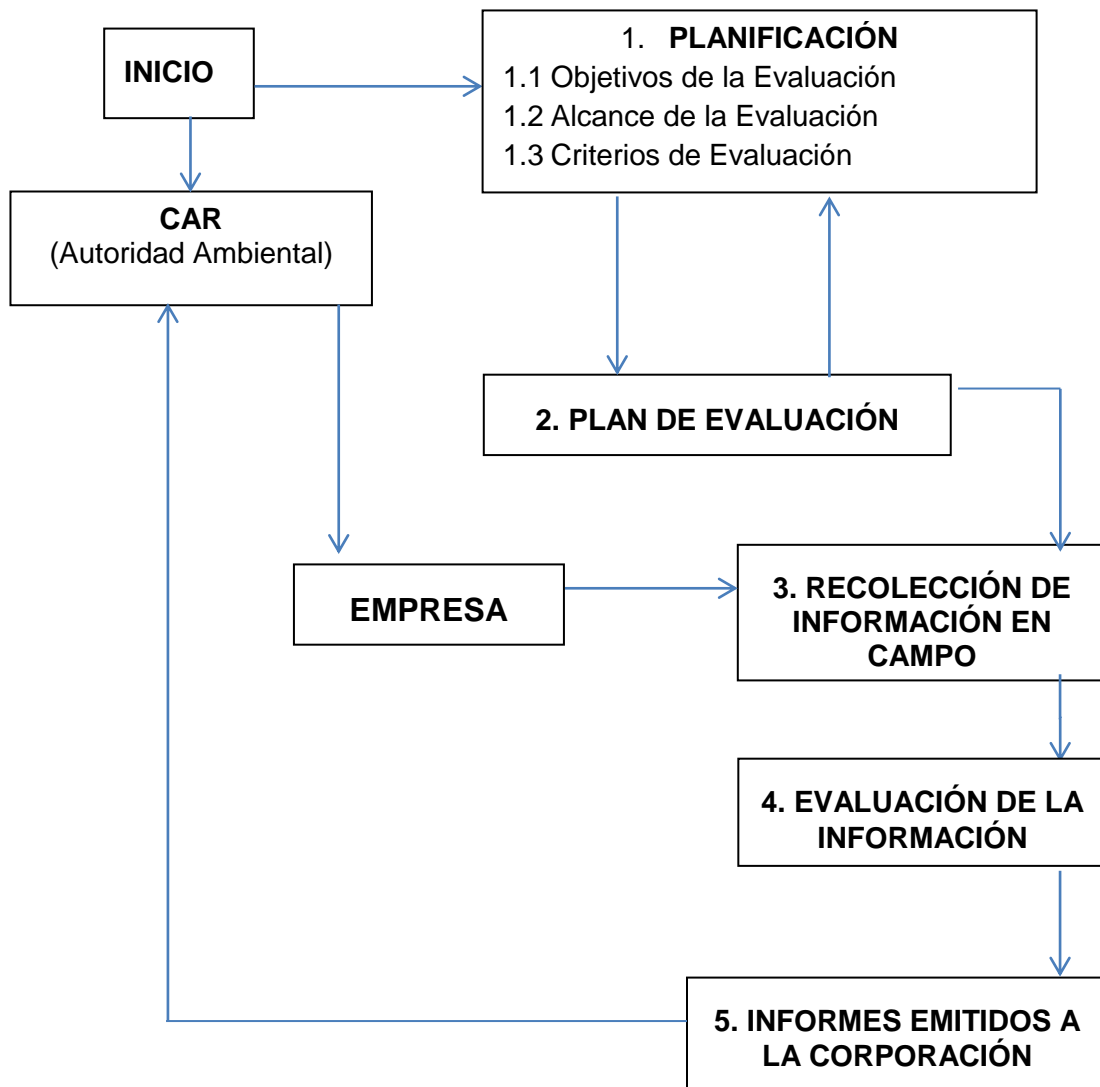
INICIO

1. PLANIFICACIÓN
1.1 Objetivos de la Evaluación
1.2 Alcance de la Evaluación
1.3 Criterios de Evaluación

CAR
(Autoridad Ambiental)

2. PLAN DE EVALUACIÓN

EMPRESA

3. RECOLECCIÓN DE INFORMACIÓN EN CAMPO

4. EVALUACIÓN DE LA INFORMACIÓN

5. INFORMES EMITIDOS A LA CORPORACIÓN